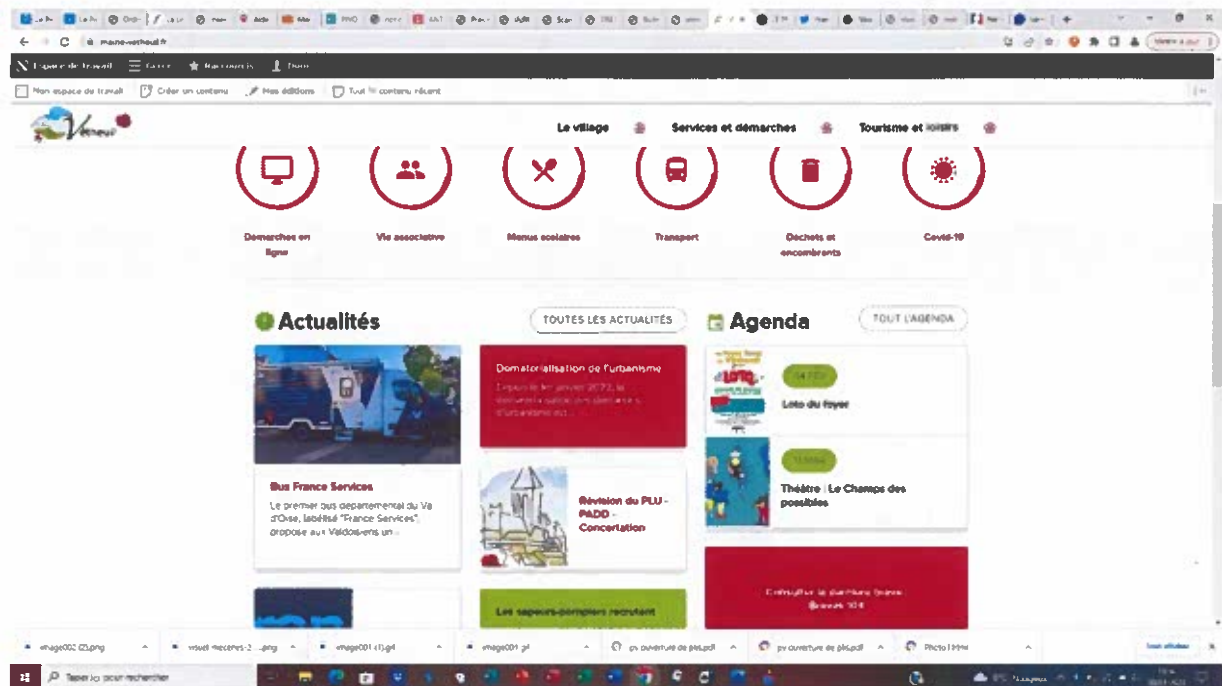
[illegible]

Espace de travail   Gérer   Raccourcis   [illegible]

Mon espace de travail   Créer un contenu   Mes éditions   Tout le contenu récent

Vernou

Le village   Services et démarches   Tourisme et loisirs

Démarches en ligne

Vie associative

Menus scolaires

Transport

Déchets et encombrants

Covid-19

Actualités

TOUTES LES ACTUALITÉS

Agenda

TOUT L'AGENDA

Dématérialisation de l'urbanisme

Depuis le 1er janvier 2022, la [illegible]

Loto du foyer

Bus France Services

Le premier bus départemental du Val d'Oise, labellisé "France Services", propose aux Valdoisiens un...

Révision du PLU - PADD - Concertation

Théâtre : Le Champs des possibles

Les sapeurs-pompiers recrutent

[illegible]

image002 (2).png   visuel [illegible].png   image001 (1).gif   image001.gif   pv ouverture de plis.pdf   pv ouverture de plis.pdf   Photo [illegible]

Tout afficher

Taper ici pour rechercher